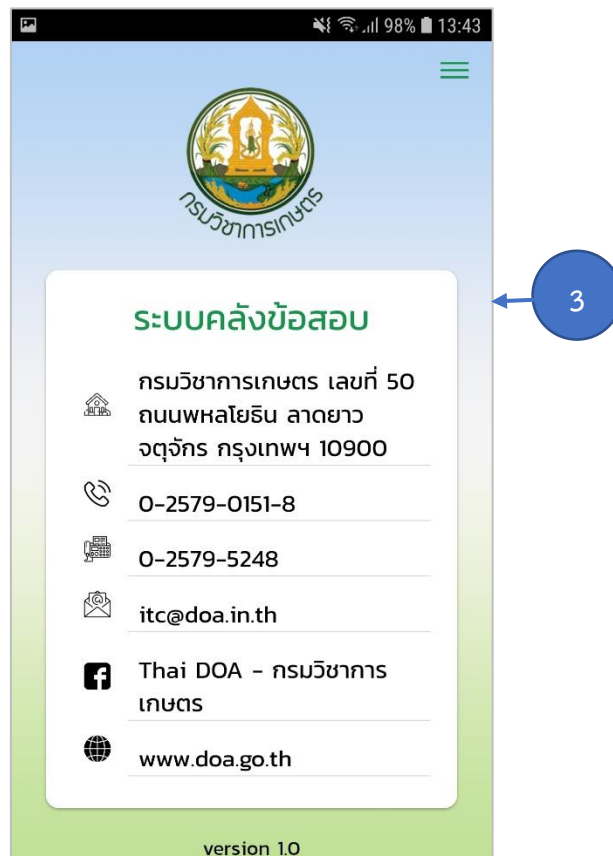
98% 13:43

กรมวิชาการเกษตร

ระบบคลังข้อสอบ

3

กรมวิชาการเกษตร เลขที่ 50 ถนนพหลโยธิน ลาดยาว จตุจักร กรุงเทพฯ 10900

0-2579-0151-8

0-2579-5248

itc@doa.in.th

Thai DOA - กรมวิชาการเกษตร

www.doa.go.th

version 1.0